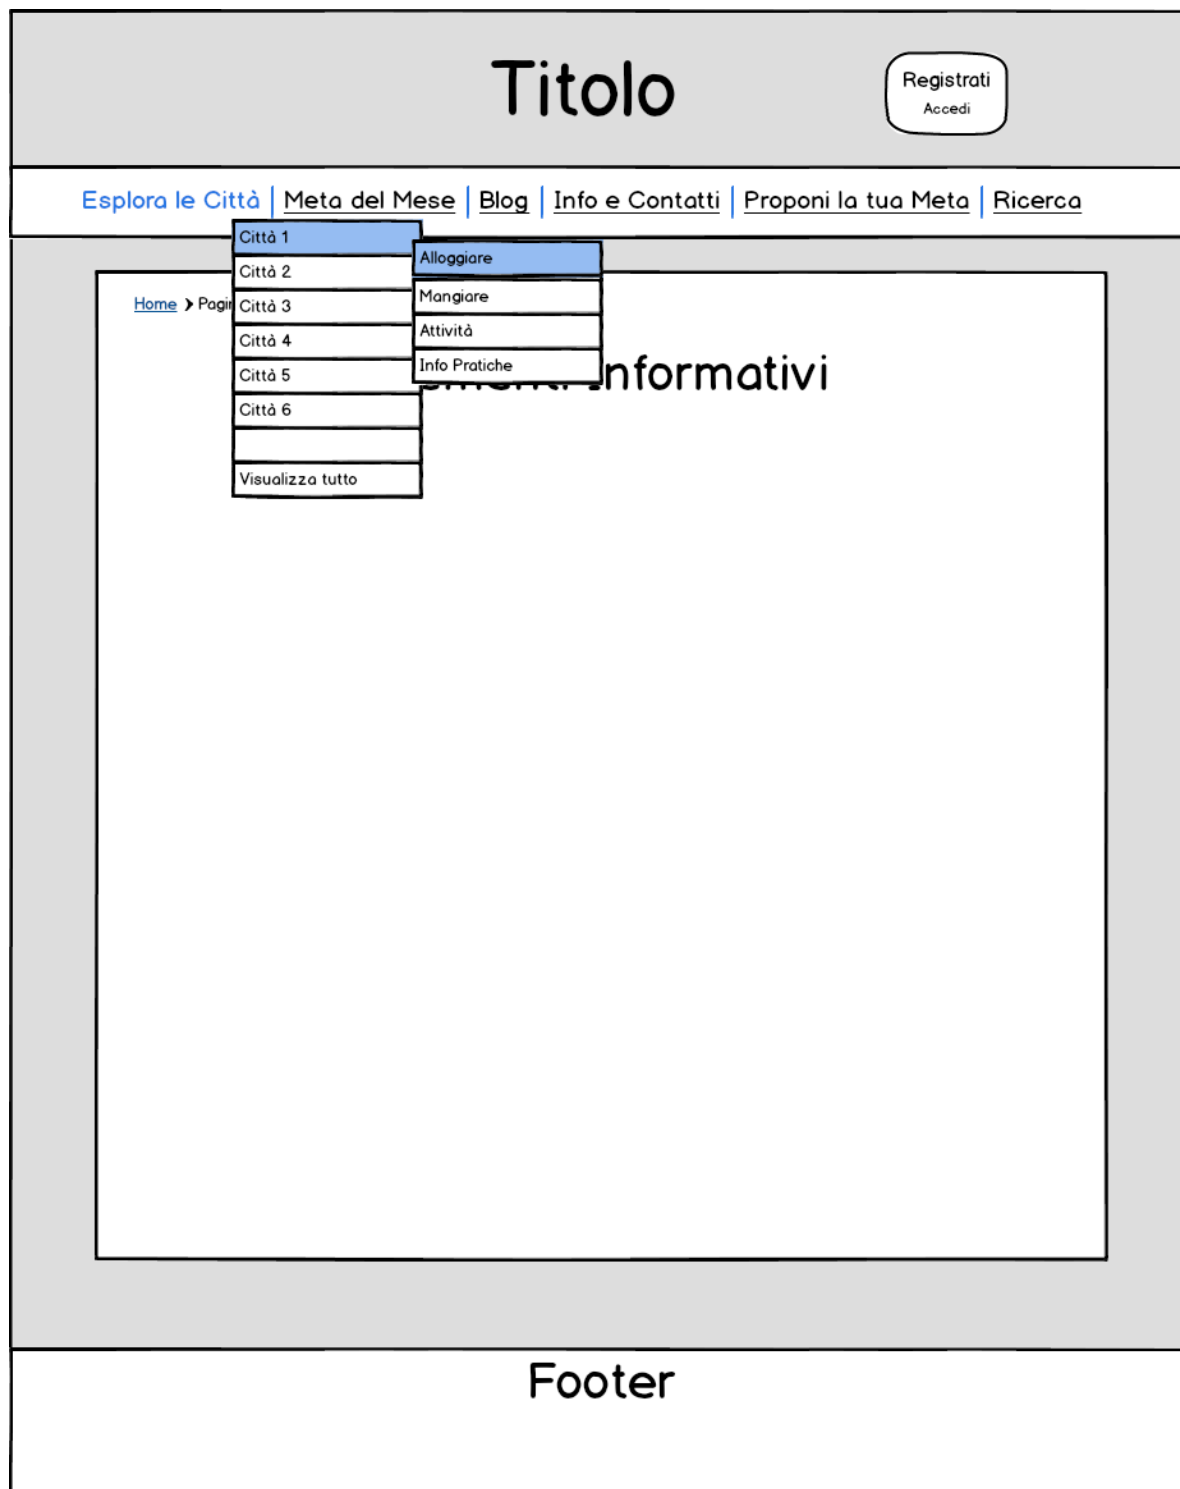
Titolo

Registrati
Accedi

Esplora le Città | Meta del Mese | Blog | Info e Contatti | Proponi la tua Meta | Ricerca

Città 1
Città 2
Città 3
Città 4
Città 5
Città 6

Visualizza tutto

Alloggiare
Mangiare
Attività
Info Pratiche

Home > Pagi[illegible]

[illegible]nformativi

Footer